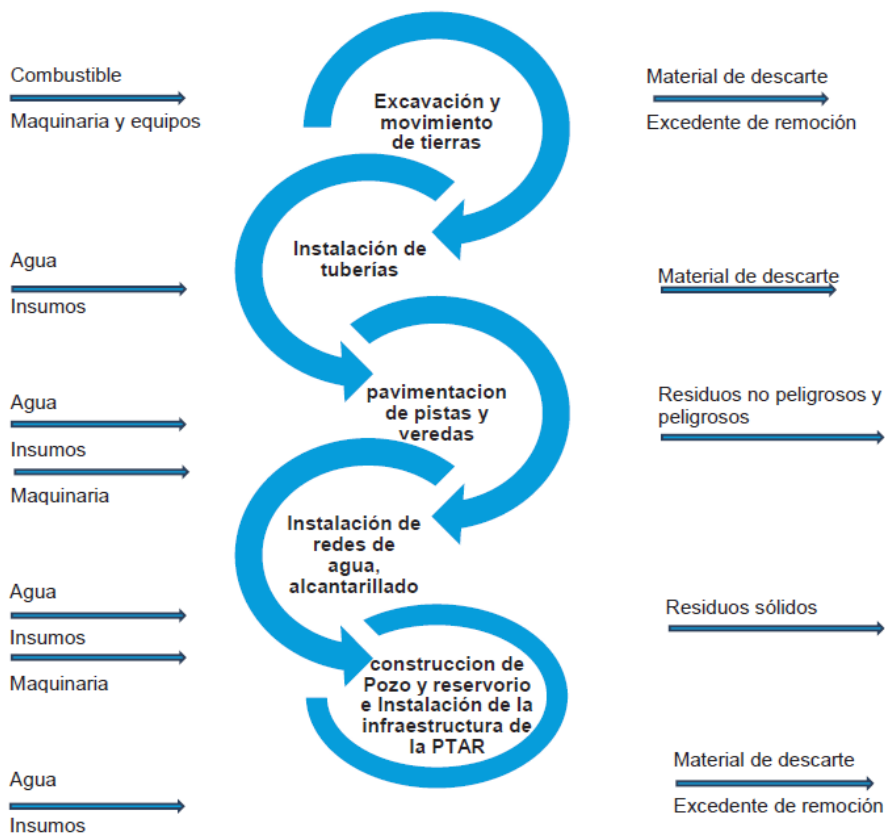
Combustible
Maquinaria y equipos

Excavación y movimiento de tierras

Material de descarte
Excedente de remoción

Agua
Insumos

Instalación de tuberías

Material de descarte

Agua
Insumos
Maquinaria

pavimentacion de pistas y veredas

Residuos no peligrosos y peligrosos

Instalación de redes de agua, alcantarillado

Agua
Insumos
Maquinaria

Residuos sólidos

construccion de Pozo y reservorio e Instalación de la infraestructura de la PTAR

Agua
Insumos

Material de descarte
Excedente de remoción